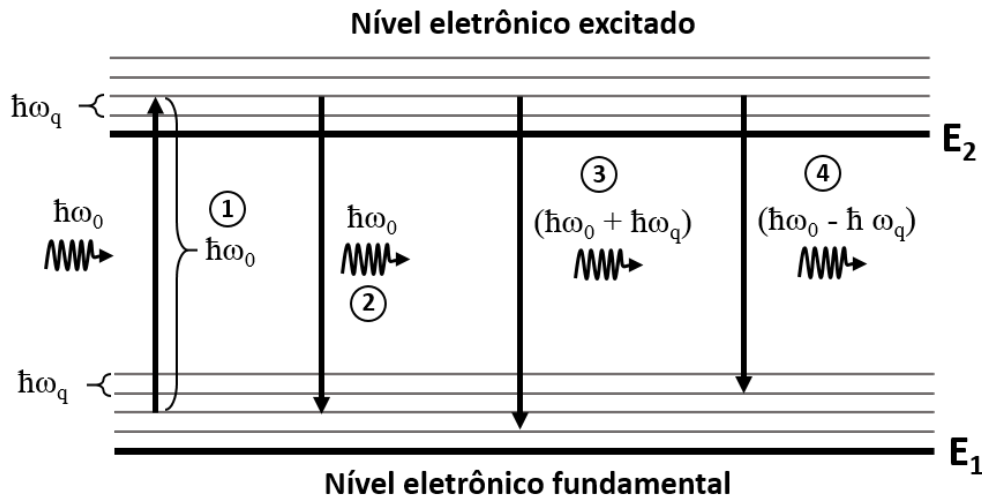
Nível eletrônico excitado

$\hbar\omega_q$

$E_2$

$\hbar\omega_0$

1
$\hbar\omega_0$

$\hbar\omega_0$

2

3
$(\hbar\omega_0 + \hbar\omega_q)$

4
$(\hbar\omega_0 - \hbar\ \omega_q)$

$\hbar\omega_q$

$E_1$

Nível eletrônico fundamental